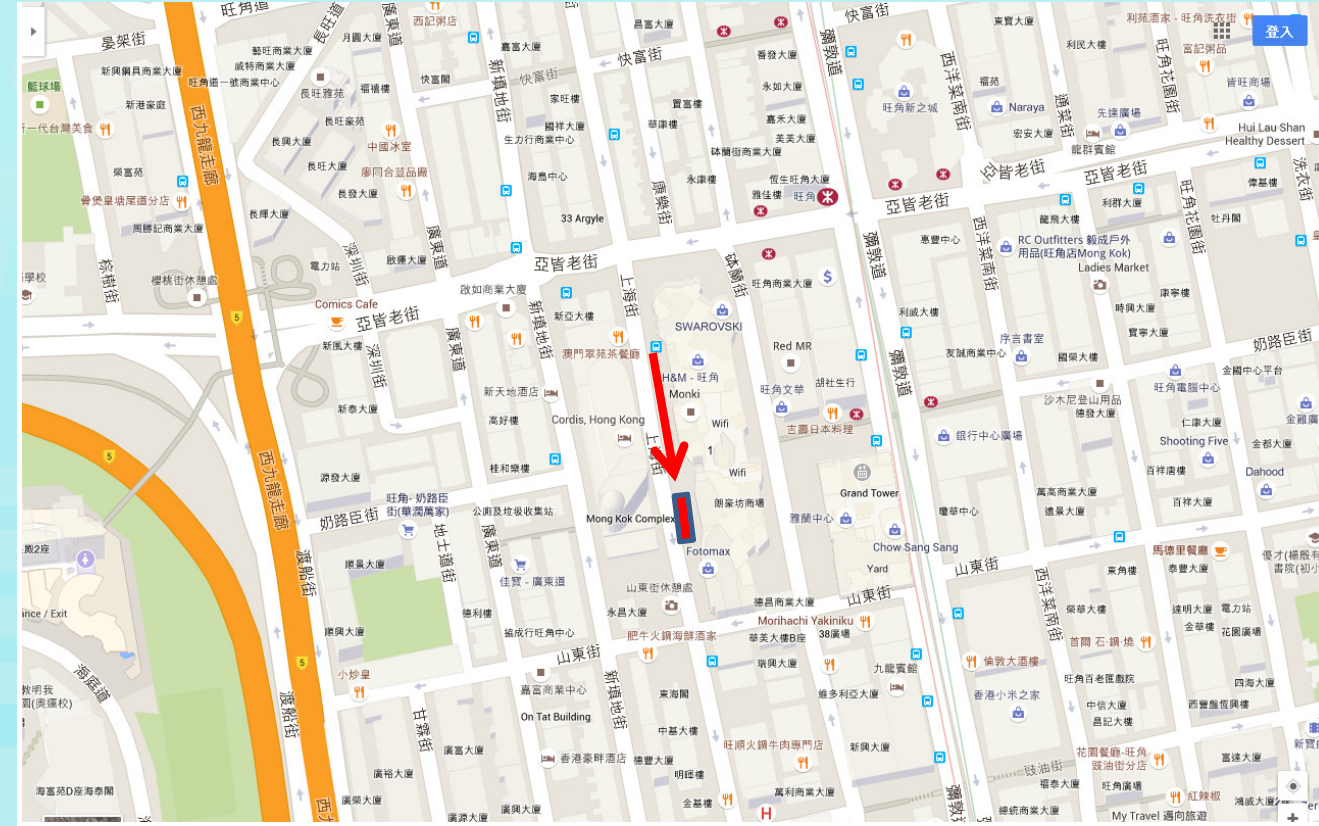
旺角道
西記粥店
嘉富大廈
快富街
利苑酒家 - 旺角洗衣街
登入
晏架街
藝旺商業大廈
月圓大廈
富昌大廈
彌敦道
東寶大廈
富記粥品
威利商業大廈
快富街
利民大樓
新興銀具商業大廈
旺角道一號商業中心
快富閣
新填地街
快富街
香發大廈
西洋菜南街
旺角花園街
藍球場
新港豪庭
長旺雅苑
福禧樓
家旺樓
置富樓
永加大廈
福德
通菜街
旺角新之城
Naraya
先達廣場
皆旺商場
一代台灣美食
長旺豪苑
國祥大廈
華康樓
嘉禾大廈
Hui Lau Shan Healthy Dessert
中國冰室
生力行商業中心
美美大廈
宏安大廈
龍群賓館
樂富苑
長興大廈
長旺大廈
廖同合荳品廠
砵蘭街商業大廈
亞皆老街
洗衣街
骨煲皇塘尾道分店
長發大廈
海島中心
康樂街
永康樓
恆生旺角大廈
雅佳樓
旺角
亞皆老街
偉基樓
周勝記商業大廈
長輝大廈
33 Argyle
利群大廈
龍鳳大樓
牡丹閣
深圳街
廣東道
電力站
欣德大廈
亞皆老街
上海街
惠豐中心
西洋菜南街
RC Outfitters 毅成戶外用品(旺角店Mong Kok)
旺角街
桃街
機場街休憩處
致如商業大廈
砵蘭街
旺角商業大廈
$
Ladies Market
康寧樓
學校
Comics Cafe
亞皆老街
新亞大廈
SWAROVSKI
利威大樓
時興大廈
新填地街
彌敦道
寶寧大廈
新亞大廈
廣東道
深圳街
澳門翠苑茶餐廳
Red MR
序言書室
奶路臣街
H&M - 旺角
Monki
胡社生行
友誠商業中心
國榮大樓
全國中心平台
新天地酒店
旺角文華
沙木尼登山用品
旺角電腦中心
新泰大廈
Cordis, Hong Kong
Wifi
吉壽日本料理
德發大廈
仁康大廈
高好樓
上海街
銀行中心廣場
金輝大廈
5
1
Shooting Five
全都大廈
桂和樂樓
Wifi
百祥唐樓
源發大廈
旺角- 奶路臣街(華潤萬家)
公廁及垃圾收集站
朗豪坊商場
Grand Tower
萬高商業大廈
Dahood
奶路臣街
Mong Kok Complex
雅蘭中心
瓊華中心
遠景大廈
百祥大廈
西九龍走廊
地士道街
廣東道
Fotomax
Chow Sang Sang
馬德里餐廳
優才(楊殷有書院(初小
2座
順景大廈
佳寶 - 廣東道
山東街休憩處
Yard
山東街
東角樓
泰豐大廈
ance / Exit
德利樓
永昌大廈
德昌商業大廈
山東街
西洋菜南街
榮華大廈
建明大廈
電力站
廣興大廈
振成行旺角中心
肥牛火鍋海鮮酒家
Morihachi Yakiniku
38廣場
金華樓
花園廣場
小炒皇
山東街
新填地街
華美大樓B座
首爾 石‧鍋‧燒
倫敦大酒樓
瑞興大廈
九龍賓館
旺角百老匯戲院
四海大廈
海庭道
嘉富商業中心
東海閣
維多利亞大廈
香港小米之家
中信大廈
西賀商業大廈
教明我 (奧羅校)
渡船街
甘肅街
On Tat Building
旺角昌記大樓
廣富大廈
中基大廈
新興大廈
花園餐廳 - 旺角豉油街分店
富邊大廈
香港豪畔酒店
旺順火鍋牛肉專門店
金碧大廈
廣裕大廈
明祥樓
豉油街
紅辣椒
海富苑D座海泰閣
廣興大廈
金基樓
萬利商業大廈
彌敦道
總統商業大廈
鴻威大廈
廣源大廈
嘉華大廈
My Travel 週向旅遊
西九龍走廊
渡船街